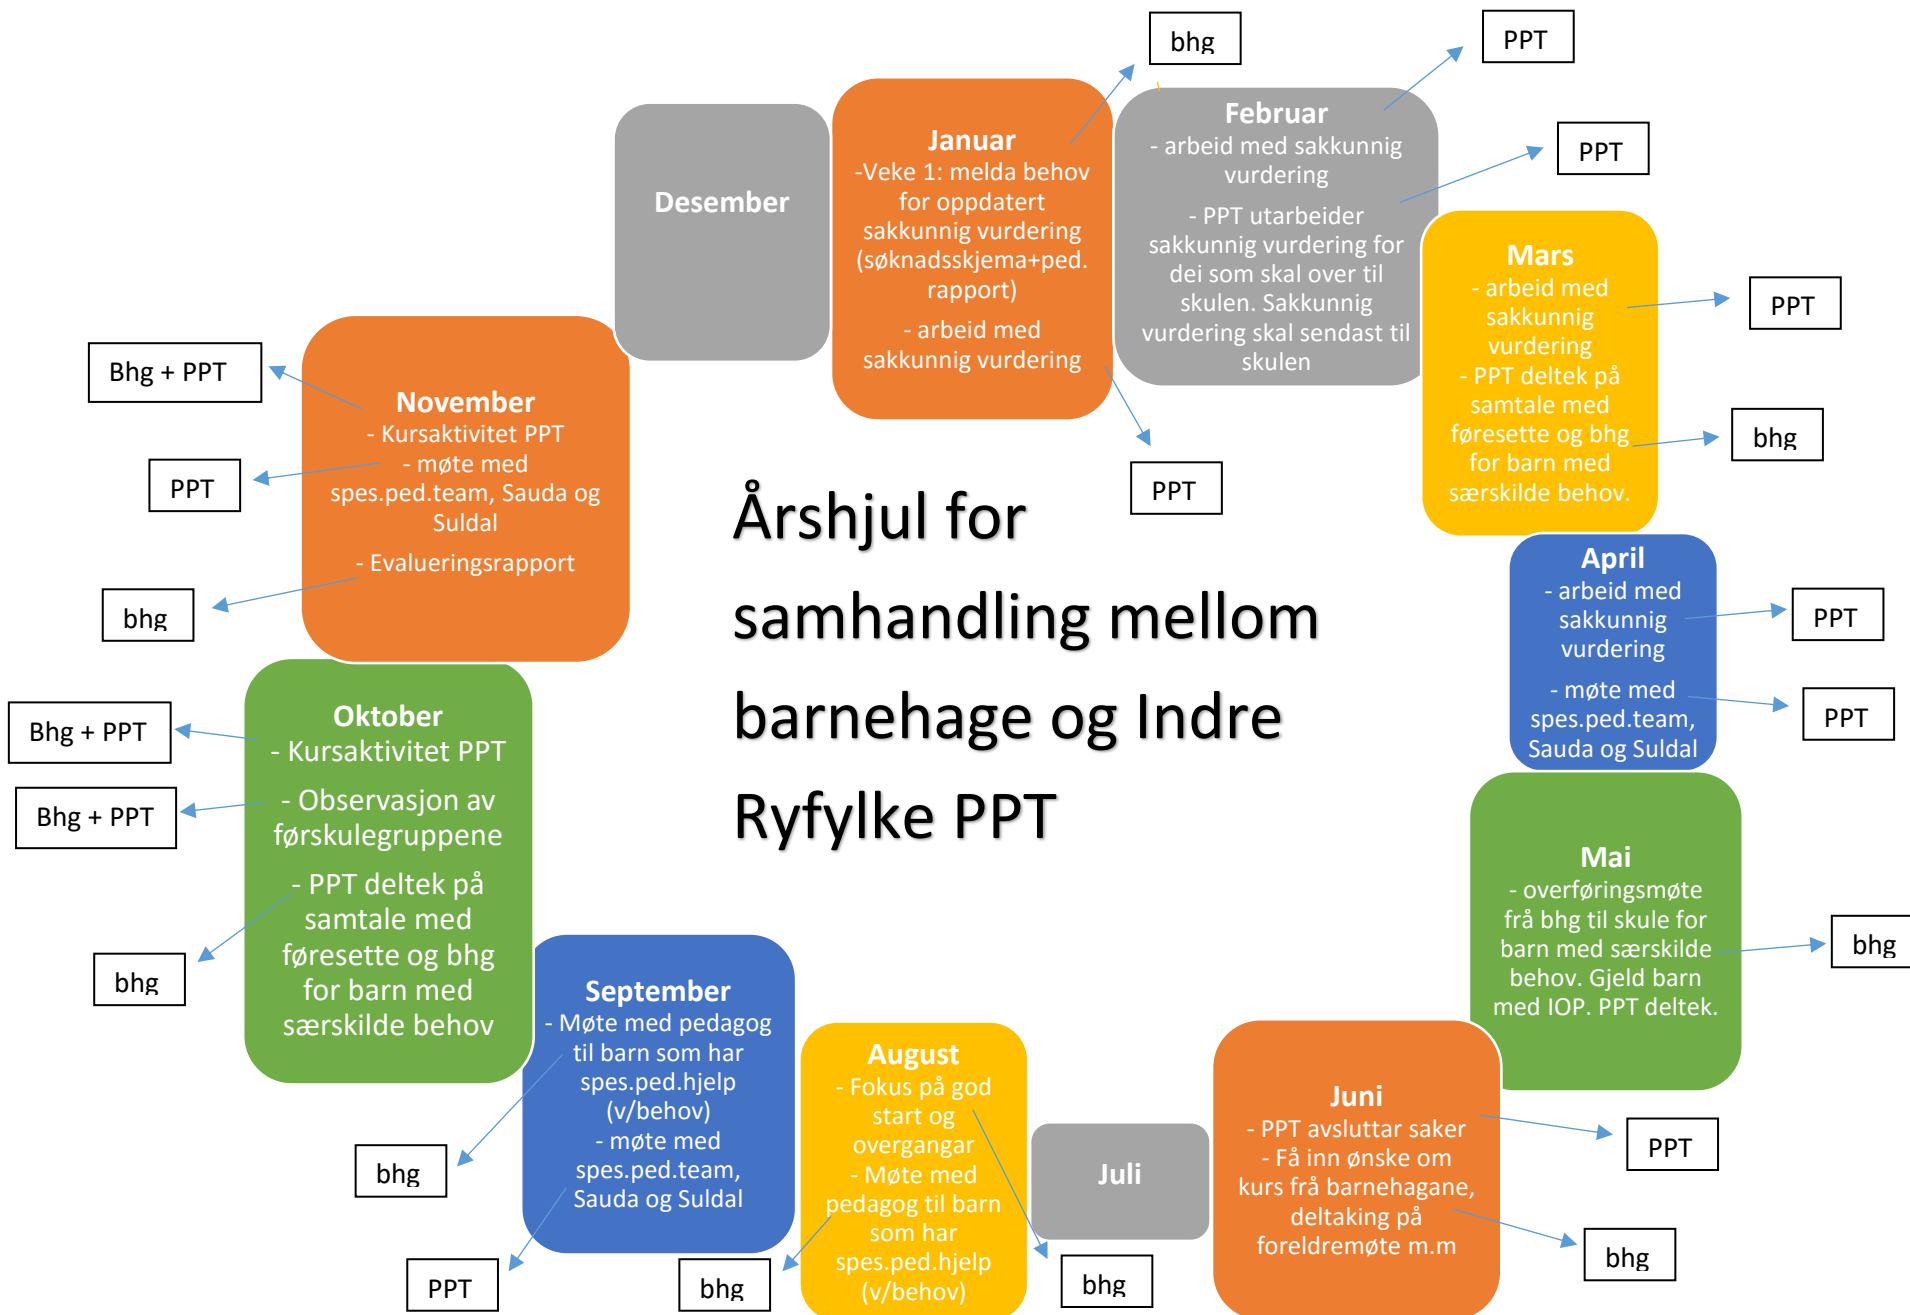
Årshjul for samhandling mellom barnehage og Indre Ryfylke PPT

Desember

Januar
-Veke 1: melda behov for oppdatert sakkunnig vurdering (søknadsskjema+ped. rapport)
- arbeid med sakkunnig vurdering

bhg

PPT

Februar
- arbeid med sakkunnig vurdering
- PPT utarbeider sakkunnig vurdering for dei som skal over til skulen. Sakkunnig vurdering skal sendast til skulen

PPT

PPT

Mars
- arbeid med sakkunnig vurdering
- PPT deltek på samtale med føresette og bhg for barn med særskilde behov.

PPT

bhg

April
- arbeid med sakkunnig vurdering
- møte med spes.ped.team, Sauda og Suldal

PPT

PPT

Mai
- overføringsmøte frå bhg til skule for barn med særskilde behov. Gjeld barn med IOP. PPT deltek.

bhg

Juni
- PPT avsluttar saker
- Få inn ønske om kurs frå barnehagane, deltaking på foreldremøte m.m

PPT

bhg

Juli

bhg

August
- Fokus på god start og overgangar
- Møte med pedagog til barn som har spes.ped.hjelp (v/behov)

bhg

September
- Møte med pedagog til barn som har spes.ped.hjelp (v/behov)
- møte med spes.ped.team, Sauda og Suldal

bhg

PPT

Oktober
- Kursaktivitet PPT
- Observasjon av førskulegruppene
- PPT deltek på samtale med føresette og bhg for barn med særskilde behov

Bhg + PPT

Bhg + PPT

bhg

November
- Kursaktivitet PPT
- møte med spes.ped.team, Sauda og Suldal
- Evalueringsrapport

Bhg + PPT

PPT

bhg